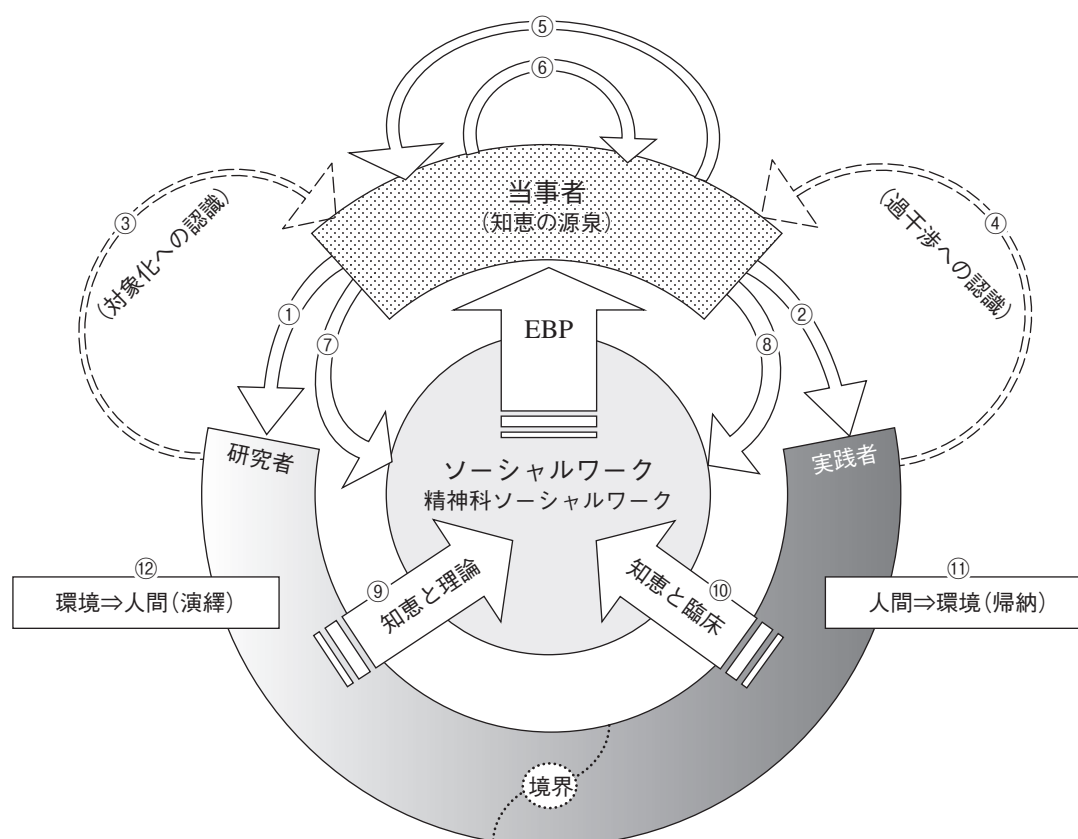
⑤

⑥

当事者
(知恵の源泉)

③
(対象化への認識)

④
(過干渉への認識)

①

⑦

EBP

⑧

②

研究者

実践者

ソーシャルワーク
精神科ソーシャルワーク

⑫
環境⇒人間(演繹)

⑪
人間⇒環境(帰納)

⑨
知恵と理論

⑩
知恵と臨床

境界